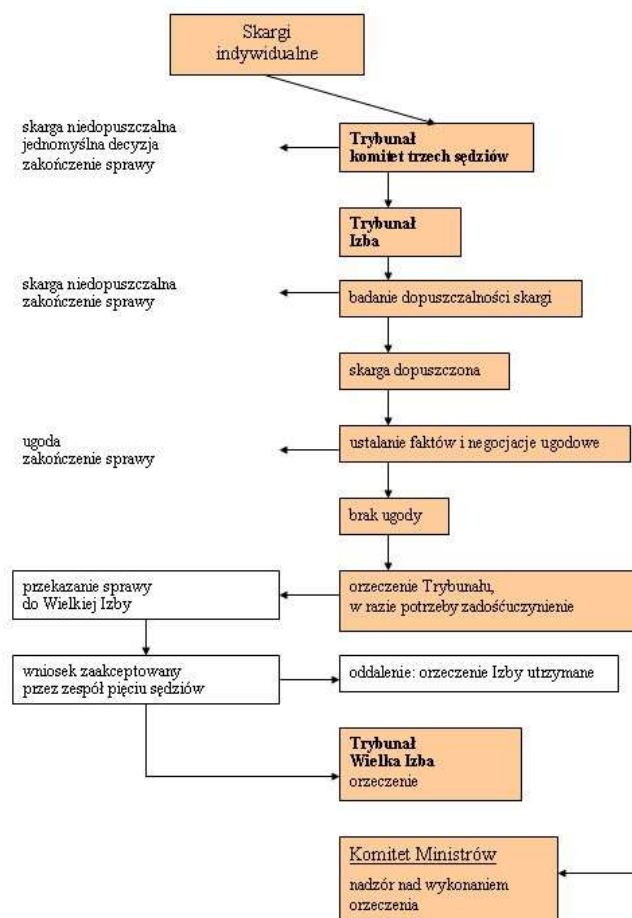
Skargi indywidualne

skarga niedopuszczalna
jednomyślna decyzja
zakończenie sprawy

**Trybunał**
**komitet trzech sędziów**

**Trybunał**
**Izba**

skarga niedopuszczalna
zakończenie sprawy

badanie dopuszczalności skargi

skarga dopuszczona

ugoda
zakończenie sprawy

ustalanie faktów i negocjacje ugodowe

brak ugody

przekazanie sprawy do Wielkiej Izby

orzeczenie Trybunału,
w razie potrzeby zadośćuczynienie

wniosek zaakceptowany przez zespół pięciu sędziów

oddalenie: orzeczenie Izby utrzymane

**Trybunał**
**Wielka Izba**
orzeczenie

Komitet Ministrów
nadzór nad wykonaniem orzeczenia